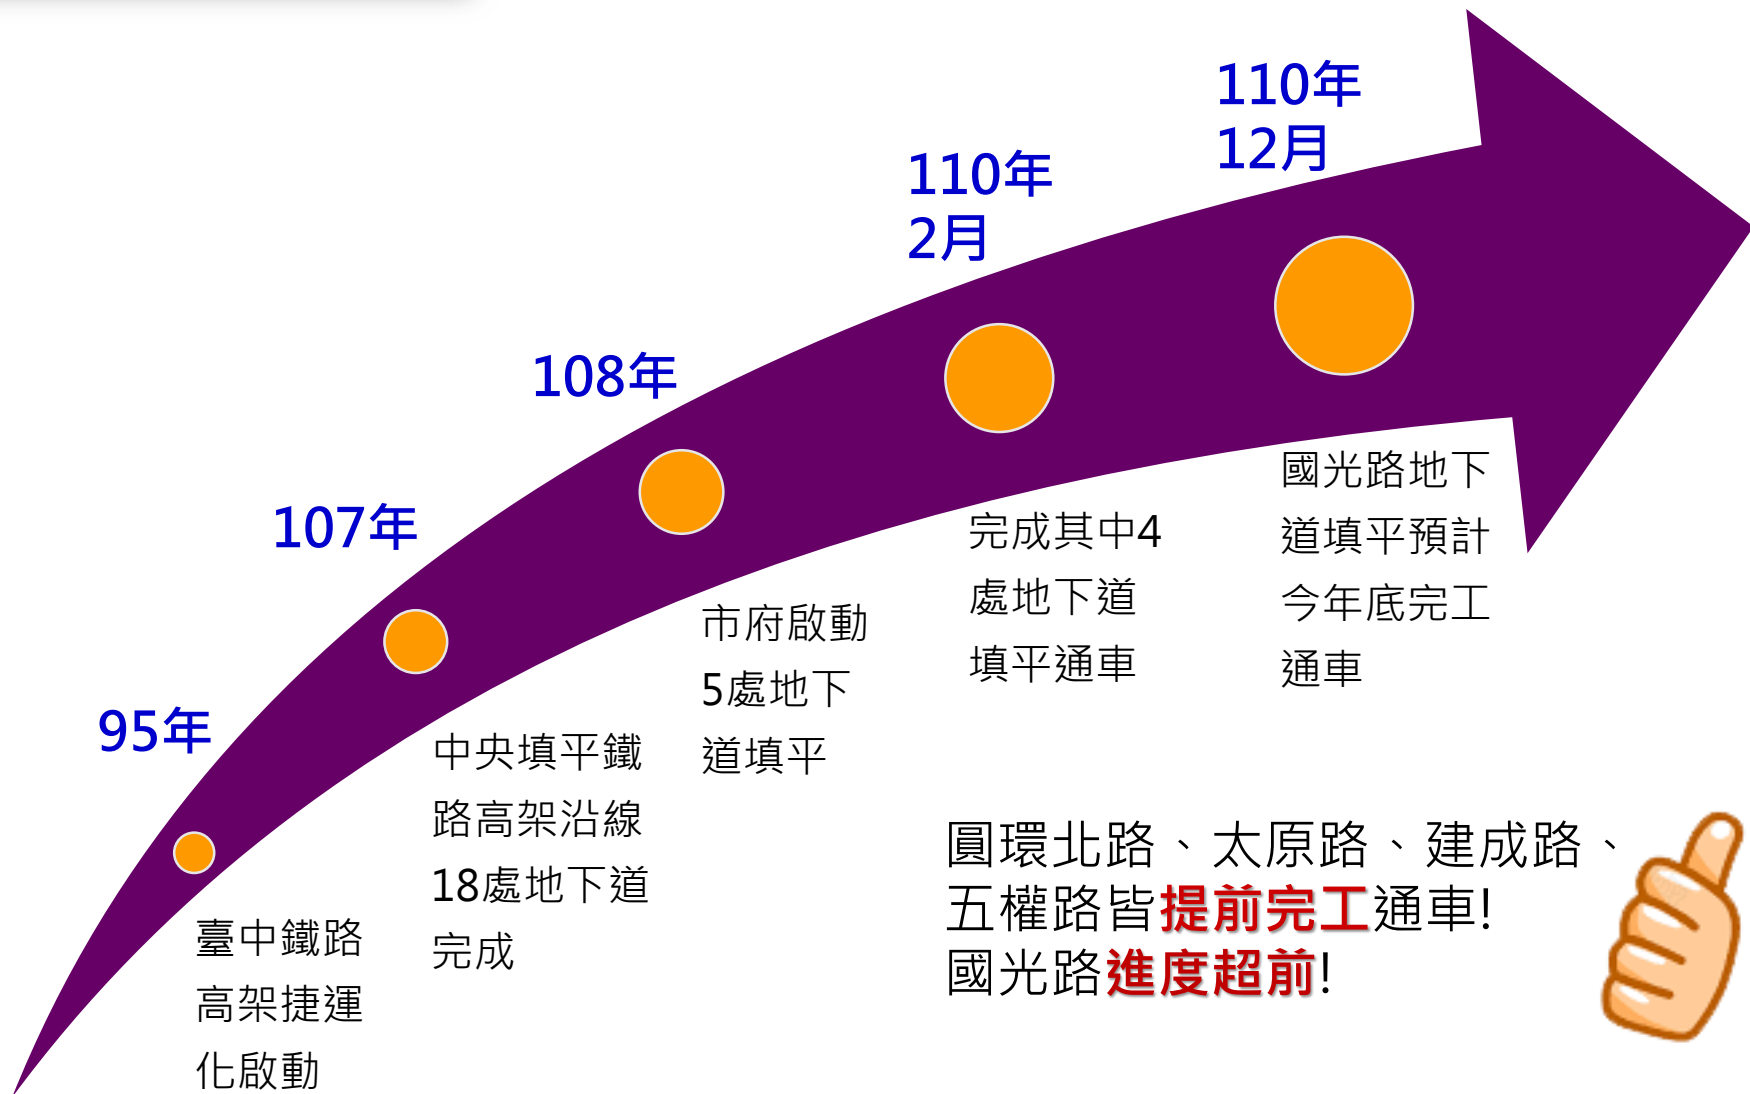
95年

臺中鐵路高架捷運化啟動

107年

中央填平鐵路高架沿線18處地下道完成

108年

市府啟動5處地下道填平

110年
2月

完成其中4處地下道填平通車

110年
12月

國光路地下道填平預計今年底完工通車

圓環北路、太原路、建成路、五權路皆提前完工通車!
國光路進度超前!